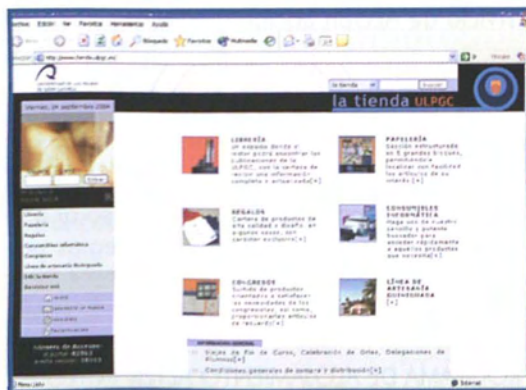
chivo Editar Ver Favoritos Herramientas Ayuda

Búsqueda Favoritos Multimedia

http://www.tienda.ulpgc.es/

la tienda Buscar

viernes, 24 septiembre 2004

la tienda ULPGC

Entrar

Librería
Papelería
Regalos
Consumibles informática
Congresos
Línea de artesanía Bienvenida
Info la tienda

LIBRERÍA
Un espacio donde el lector podrá encontrar las publicaciones de la ULPGC, con la ventaja de recibir una información completa y actualizada[+]

PAPELERÍA
Sección estructurada en 5 grandes bloques, permitiendo localizar con facilidad los artículos de su interés.[+]

REGALOS
Cartera de productos de alta calidad y diseño, en algunos casos, con carácter exclusivo[+]

CONSUMIBLES INFORMÁTICA
Haga uso de nuestro sencillo y potente buscador para acceder rápidamente a aquellos productos que necesita[+]

CONGRESOS
Surtido de productos orientado a satisfacer las necesidades de los congresistas, así como, proporcionarles artículos de recuerdo[+]

LÍNEA DE ARTESANÍA BIENVENIDA
[+]

Viajes de Fin de Curso, Celebración de Orlas, Delegaciones de Alumnos[+]

Condiciones generales de compra y distribución[+]

Internet